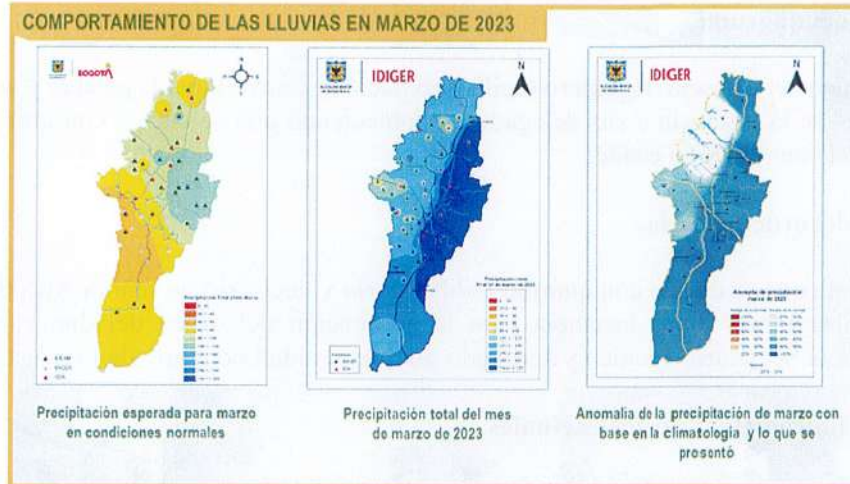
COMPORTAMIENTO DE LAS LLUVIAS EN MARZO DE 2023

BOGOTÁ

IDIGER

N

IDIGER

N

Precipitación esperada para marzo en condiciones normales

Precipitación total del mes de marzo de 2023

Anomalía de la precipitación de marzo con base en la climatología y lo que se presentó